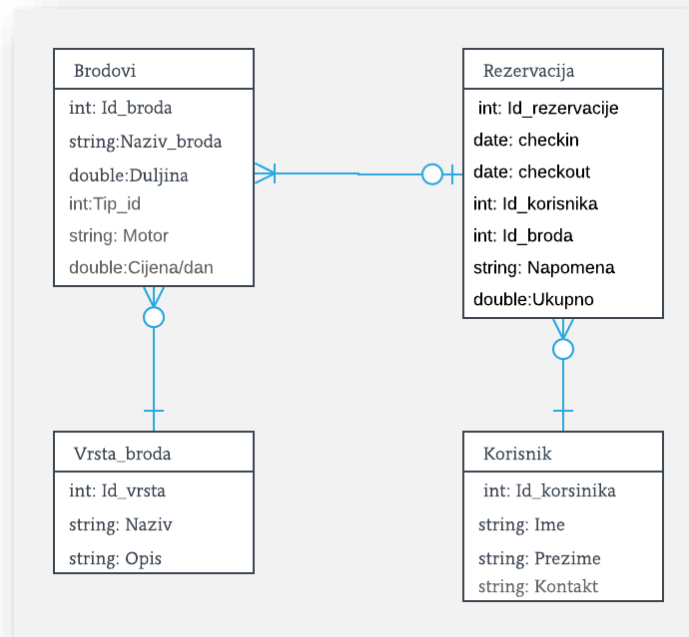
Brodovi

int: Id_broda
string:Naziv_broda
double:Duljina
int:Tip_id
string: Motor
double:Cijena/dan

Rezervacija

int: Id_rezervacije
date: checkin
date: checkout
int: Id_korisnika
int: Id_broda
string: Napomena
double:Ukupno

Vrsta_broda

int: Id_vrsta
string: Naziv
string: Opis

Korisnik

int: Id_korsinika
string: Ime
string: Prezime
string: Kontakt